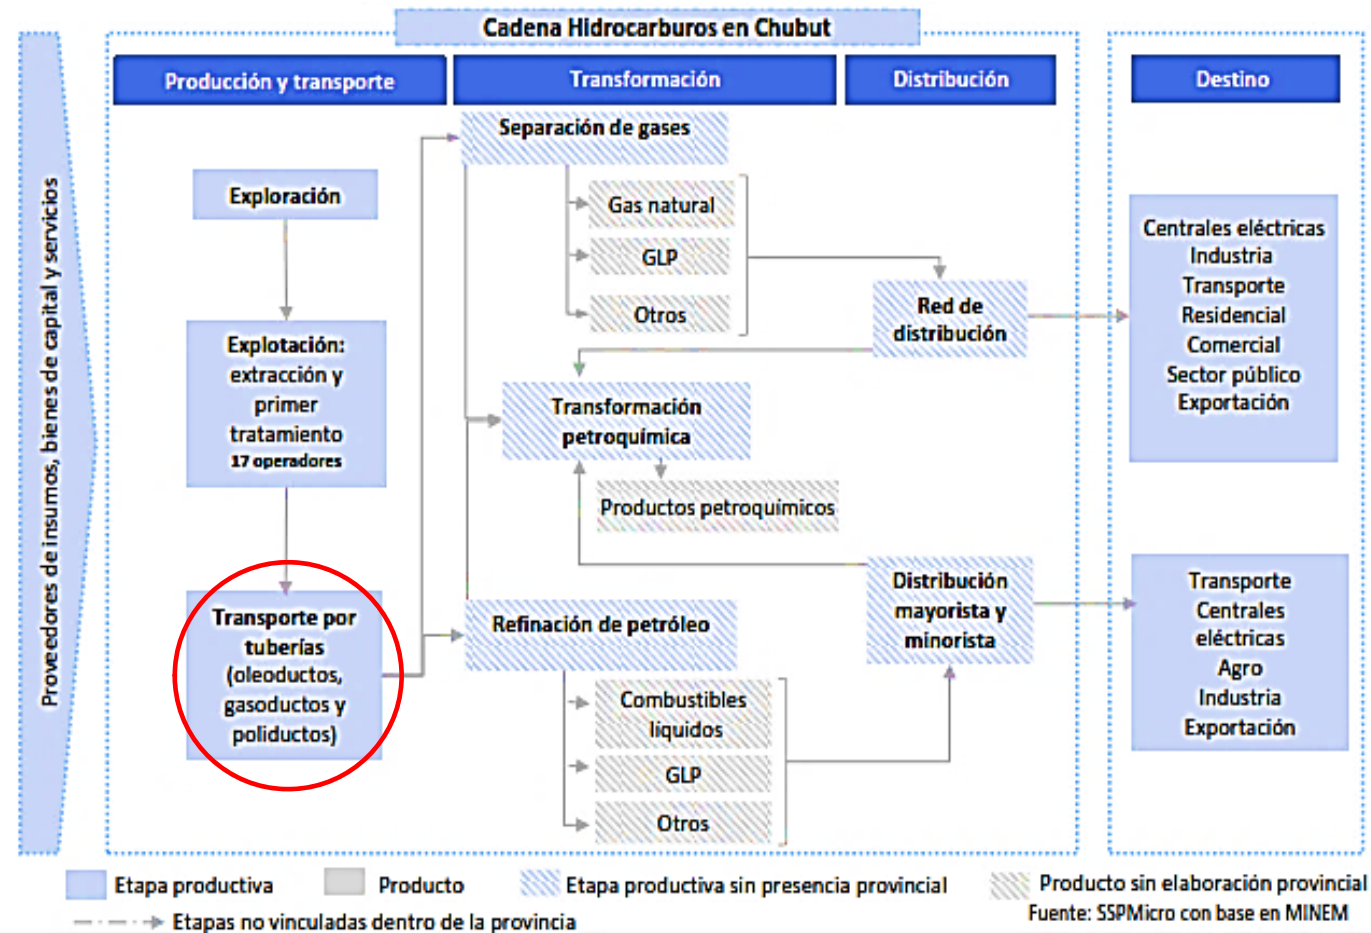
Cadena Hidrocarburos en Chubut

Proveedores de insumos, bienes de capital y servicios

Producción y transporte

Transformación

Distribución

Destino

Exploración

Explotación: extracción y primer tratamiento
17 operadores

Transporte por tuberías (oleoductos, gasoductos y poliductos)

Separación de gases

Gas natural

GLP

Otros

Red de distribución

Transformación petroquímica

Productos petroquímicos

Refinación de petróleo

Combustibles líquidos

GLP

Otros

Distribución mayorista y minorista

Centrales eléctricas
Industria
Transporte
Residencial
Comercial
Sector público
Exportación

Transporte
Centrales eléctricas
Agro
Industria
Exportación

Etapa productiva

Producto

Etapa productiva sin presencia provincial

Producto sin elaboración provincial

Etapas no vinculadas dentro de la provincia

Fuente: SSPMicro con base en MINEM